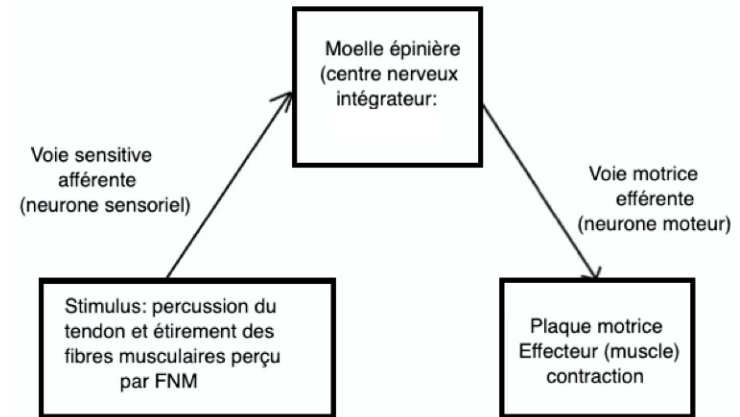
Moelle épinière (centre nerveux intégrateur:

Voie sensitive afférente (neurone sensoriel)

Voie motrice efférente (neurone moteur)

Stimulus: percussion du tendon et étirement des fibres musculaires perçu par FNM

Plaque motrice Effecteur (muscle) contraction